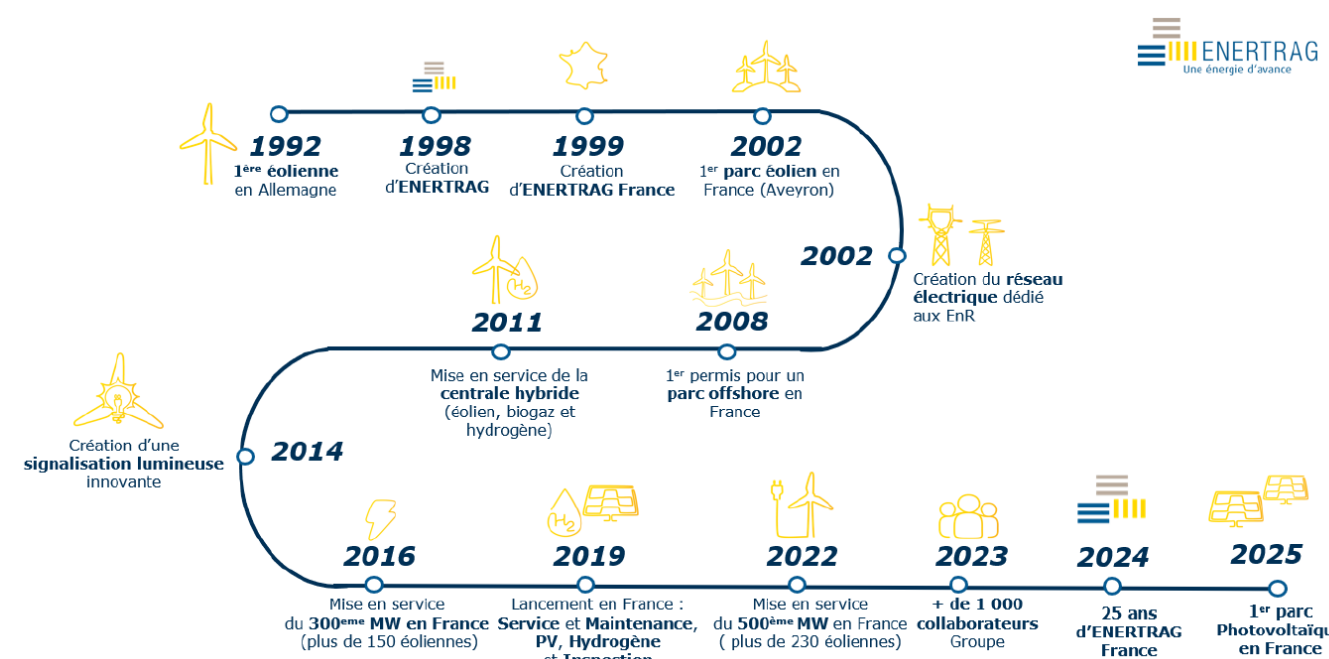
ENERTRAG
Une énergie d'avance

1992
1ère éolienne en Allemagne

1998
Création d'ENERTRAG

1999
Création d'ENERTRAG France

2002
1er parc éolien en France (Aveyron)

2002
Création du réseau électrique dédié aux EnR

$H_2$

2011
Mise en service de la centrale hybride (éolien, biogaz et hydrogène)

2008
1er permis pour un parc offshore en France

Création d'une signalisation lumineuse innovante

2014

2016
Mise en service du 300ème MW en France (plus de 150 éoliennes)

$H_2$

2019
Lancement en France : Service et Maintenance, PV, Hydrogène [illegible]

2022
Mise en service du 500ème MW en France ( plus de 230 éoliennes)

2023
+ de 1 000 collaborateurs Groupe

2024
25 ans d'ENERTRAG France

2025
1er parc Photovoltaïq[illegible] en France